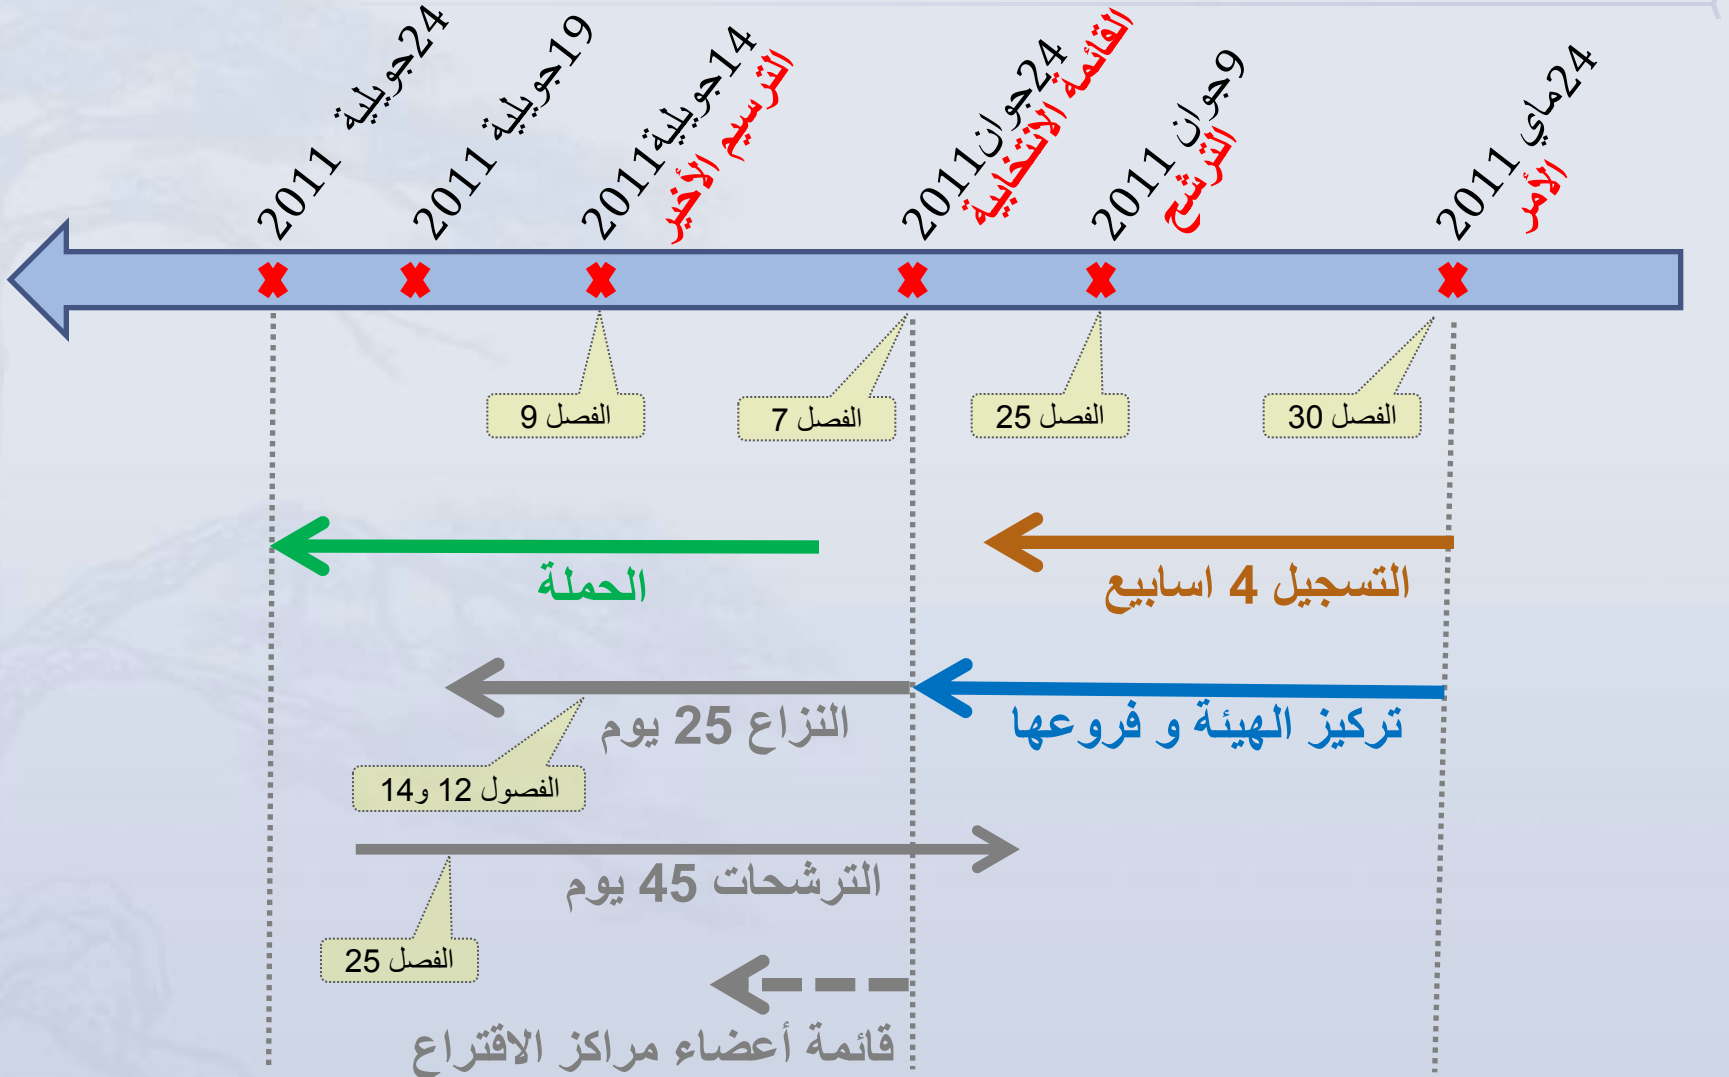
24ماي 2011
الأمر

9جوان 2011
الترشح

24جوان 2011
القائمة الانتخابية

14جويلية 2011
الترسيم الأخير

19جويلية 2011

24جويلية 2011

الفصل 30

الفصل 25

الفصل 7

الفصل 9

التسجيل 4 اسابيع

الحملة

تركيز الهيئة و فروعها

النزاع 25 يوم

الفصول 12 و14

الترشحات 45 يوم

الفصل 25

قائمة أعضاء مراكز الاقتراع